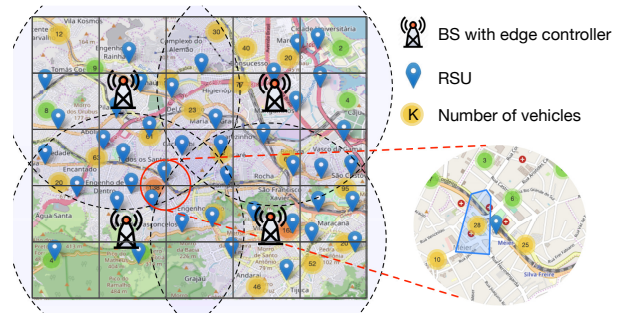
BS with edge controller
RSU
K Number of vehicles

Vila Kosmos
Complexo do Alemão
Cidade Universitária
Engenho da Rainha
Tomás Coelho
Inhaúma
Higienópolis
Abolição
Encantado
Engenho de Dentro
Água Santa
Piedade
Jacarezinho
Vasco da Gama
São Cristóvão
São Francisco Xavier
Maracanã
Grajaú
Andaraí
Tijuca
Méier
Silva Freire
12
30
40
20
2
8
4
63
95
20
46
52
3
6
28
25
10